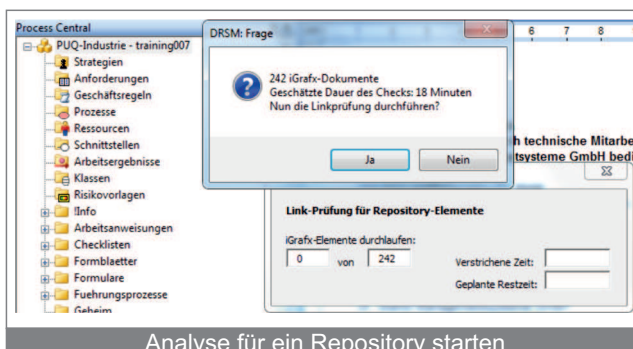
Process Central
PUQ-Industrie - training007
Strategien
Anforderungen
Geschäftsregeln
Prozesse
Ressourcen
Schnittstellen
Arbeitsergebnisse
Klassen
Risikovorlagen
!Info
Arbeitsanweisungen
Checklisten
Formblaetter
Formulare
Fuehrungsprozesse
Geheim

DRSM: Frage
242 iGrafx-Dokumente
Geschätzte Dauer des Checks: 18 Minuten
Nun die Linkprüfung durchführen?
Ja
Nein

6 7 8
h technische Mitarbe
tsysteme GmbH bedi

Link-Prüfung für Repository-Elemente
iGrafx-Elemente durchlaufen:
0 von 242
Verstrichene Zeit:
Geplante Restzeit:

Analyse für ein Repository starten